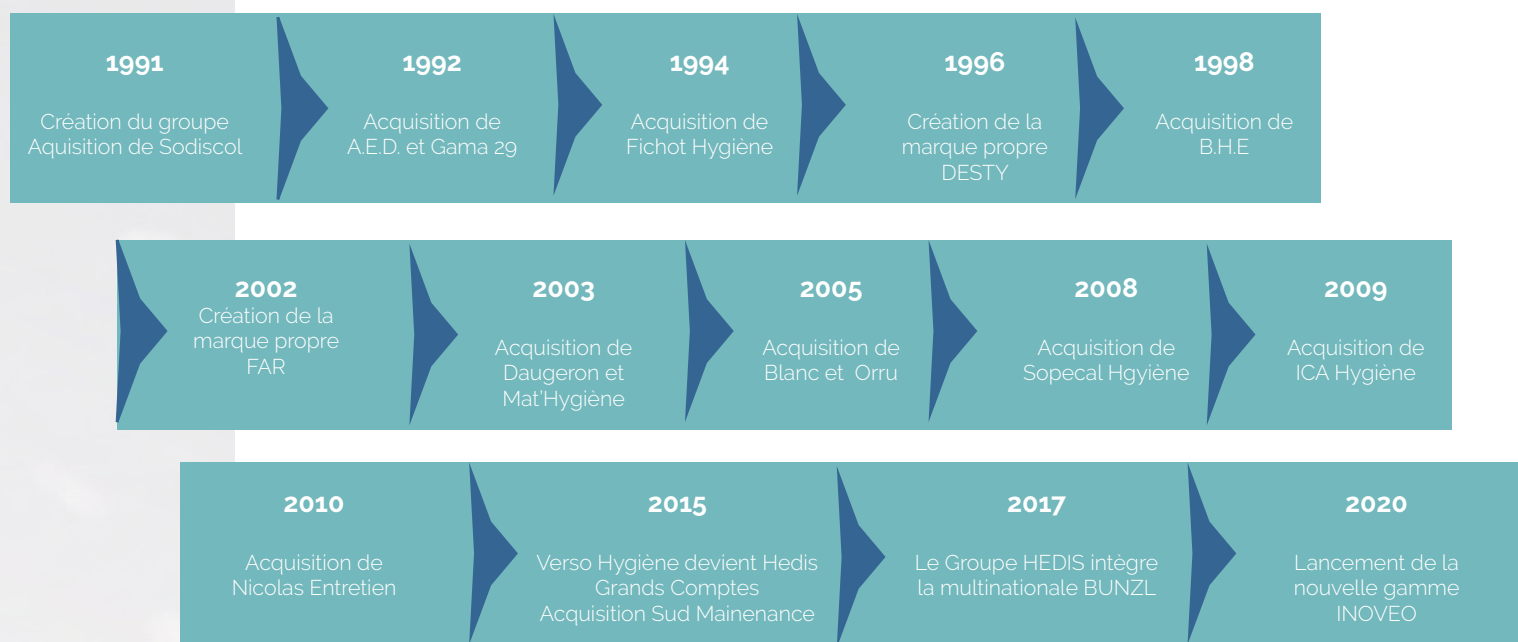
1991
Création du groupe
Aquisition de Sodiscol

1992
Acquisition de
A.E.D. et Gama 29

1994
Acquisition de
Fichot Hygiène

1996
Création de la
marque propre
DESTY

1998
Acquisition de
B.H.E

2002
Création de la
marque propre
FAR

2003
Acquisition de
Daugeron et
Mat'Hygiène

2005
Acquisition de
Blanc et Orru

2008
Acquisition de
Sopecal Hgyiène

2009
Acquisition de
ICA Hygiène

2010
Acquisition de
Nicolas Entretien

2015
Verso Hygiène devient Hedis
Grands Comptes
Acquisition Sud Mainenance

2017
Le Groupe HEDIS intègre
la multinationale BUNZL

2020
Lancement de la
nouvelle gamme
INOVEO